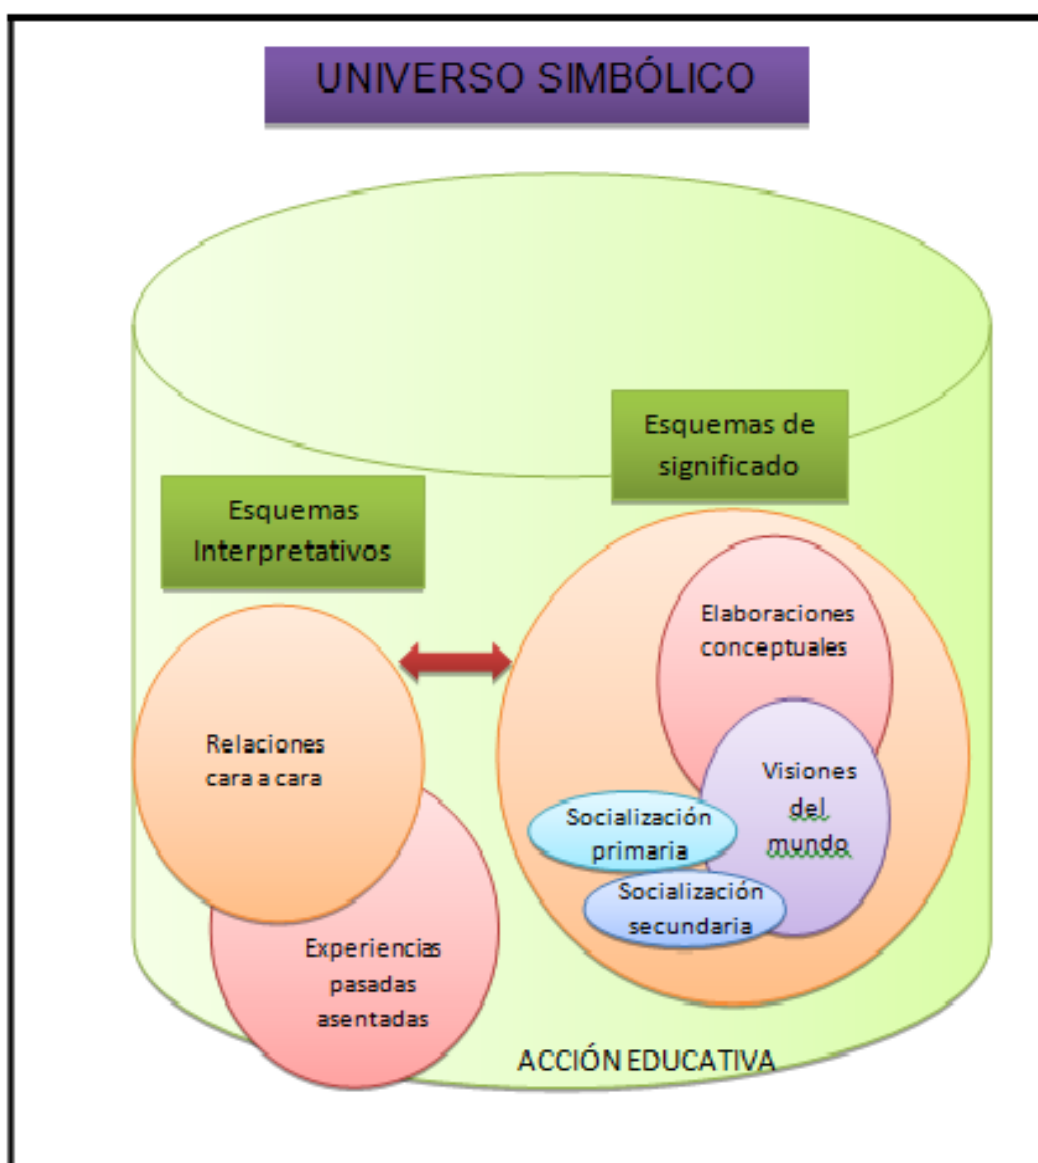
UNIVERSO SIMBÓLICO

Esquemas de significado

Esquemas Interpretativos

Elaboraciones conceptuales

Relaciones cara a cara

Visiones del mundo

Socialización primaria

Socialización secundaria

Experiencias pasadas asentadas

ACCIÓN EDUCATIVA